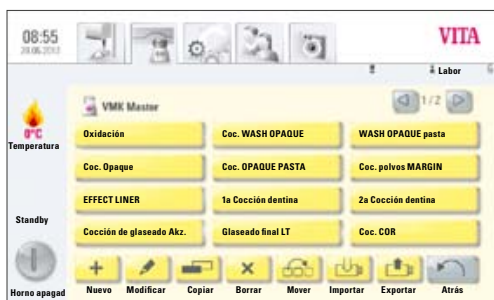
08:55
24.06.2013

VITA

Labor

0°C
Temperatura

Standby

Horno apagad

VMK Master

1/2

| Oxidación | Coc. WASH OPAQUE | WASH OPAQUE pasta |
|---|---|---|
| Coc. Opaque | Coc. OPAQUE PASTA | Coc. polvos MARGIN |
| EFFECT LINER | 1a Cocción dentina | 2a Cocción dentina |
| Cocción de glaseado Akz. | Glaseado final LT | Coc. COR |

Nuevo Modificar Copiar Borrar Mover Importar Exportar Atrás